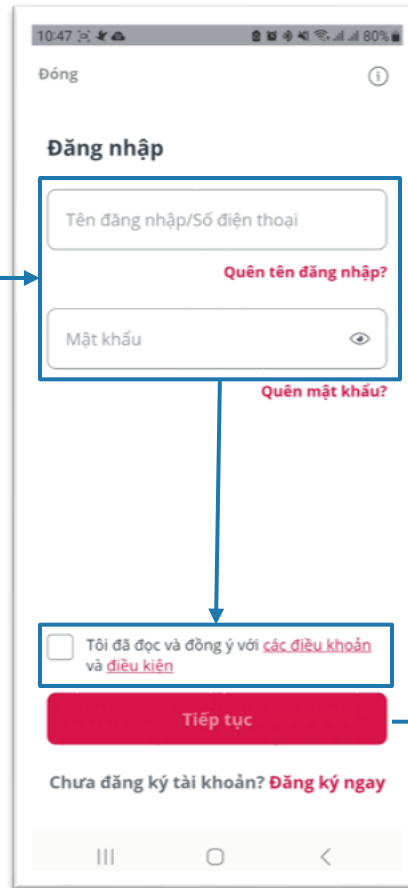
10:47 80%

Đóng

Đăng nhập

Tên đăng nhập/Số điện thoại

Quên tên đăng nhập?

Mật khẩu

Quên mật khẩu?

Tôi đã đọc và đồng ý với các điều khoản và điều kiện

Tiếp tục

Chưa đăng ký tài khoản? Đăng ký ngay